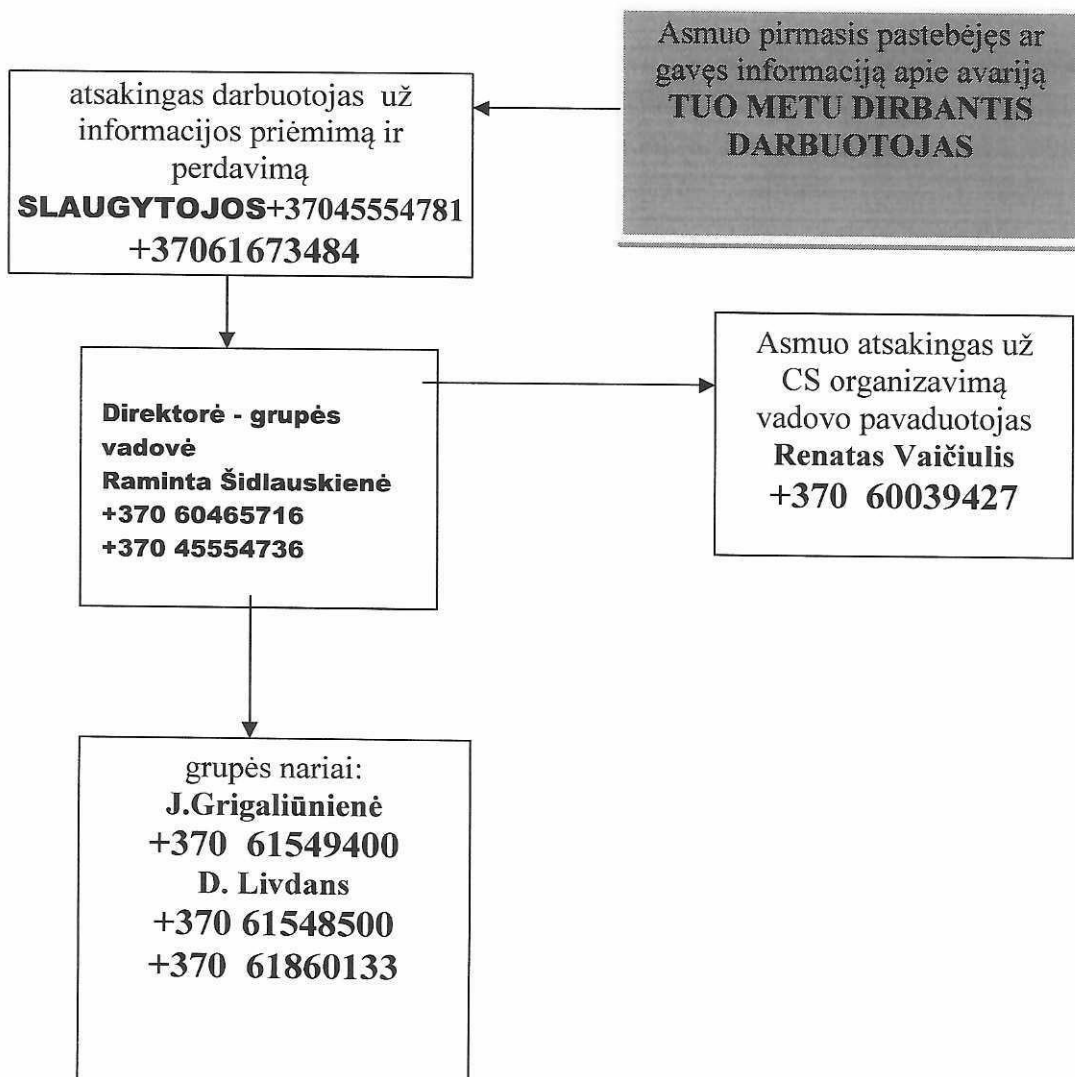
Asmuo pirmasis pastebėjęs ar gavęs informaciją apie avariją
TUO METU DIRBANTIS DARBUOTOJAS

atsakingas darbuotojas už informacijos priėmimą ir perdavimą
SLAUGYTOJOS+37045554781
+37061673484

Direktorė - grupės vadovė
Raminta Šidlauskienė
+370 60465716
+370 45554736

Asmuo atsakingas už CS organizavimą vadovo pavaduotojas
Renatas Vaičiulis
+370 60039427

grupės nariai:
J.Grigaliūnienė
+370 61549400
D. Livdans
+370 61548500
+370 61860133